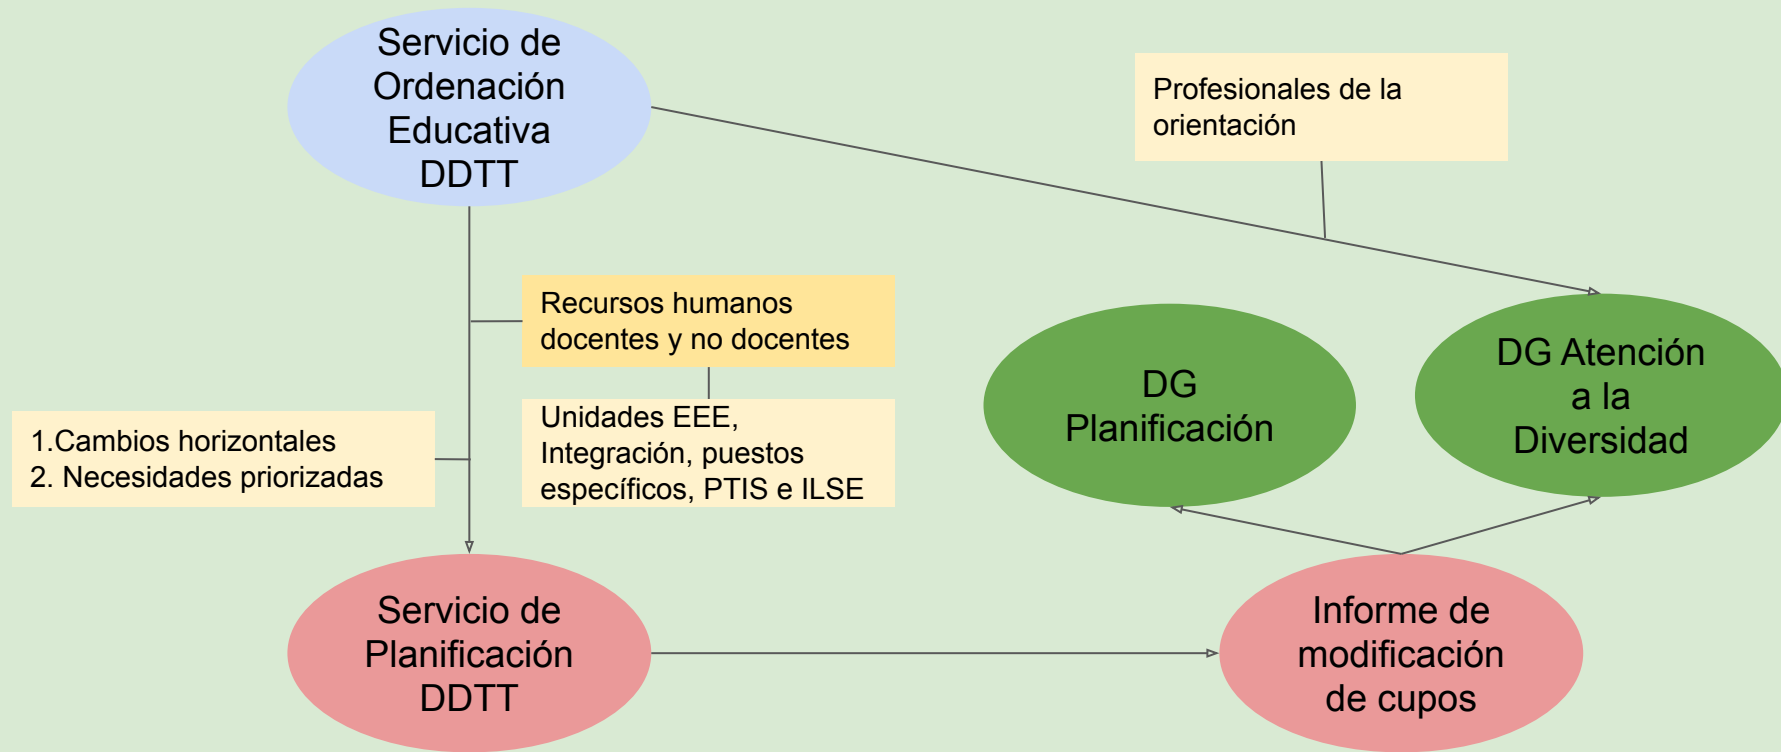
Servicio de Ordenación Educativa DDTT

Profesionales de la orientación

Recursos humanos docentes y no docentes

Unidades EEE, Integración, puestos específicos, PTIS e ILSE

1.Cambios horizontales
2. Necesidades priorizadas

DG Planificación

DG Atención a la Diversidad

Servicio de Planificación DDTT

Informe de modificación de cupos